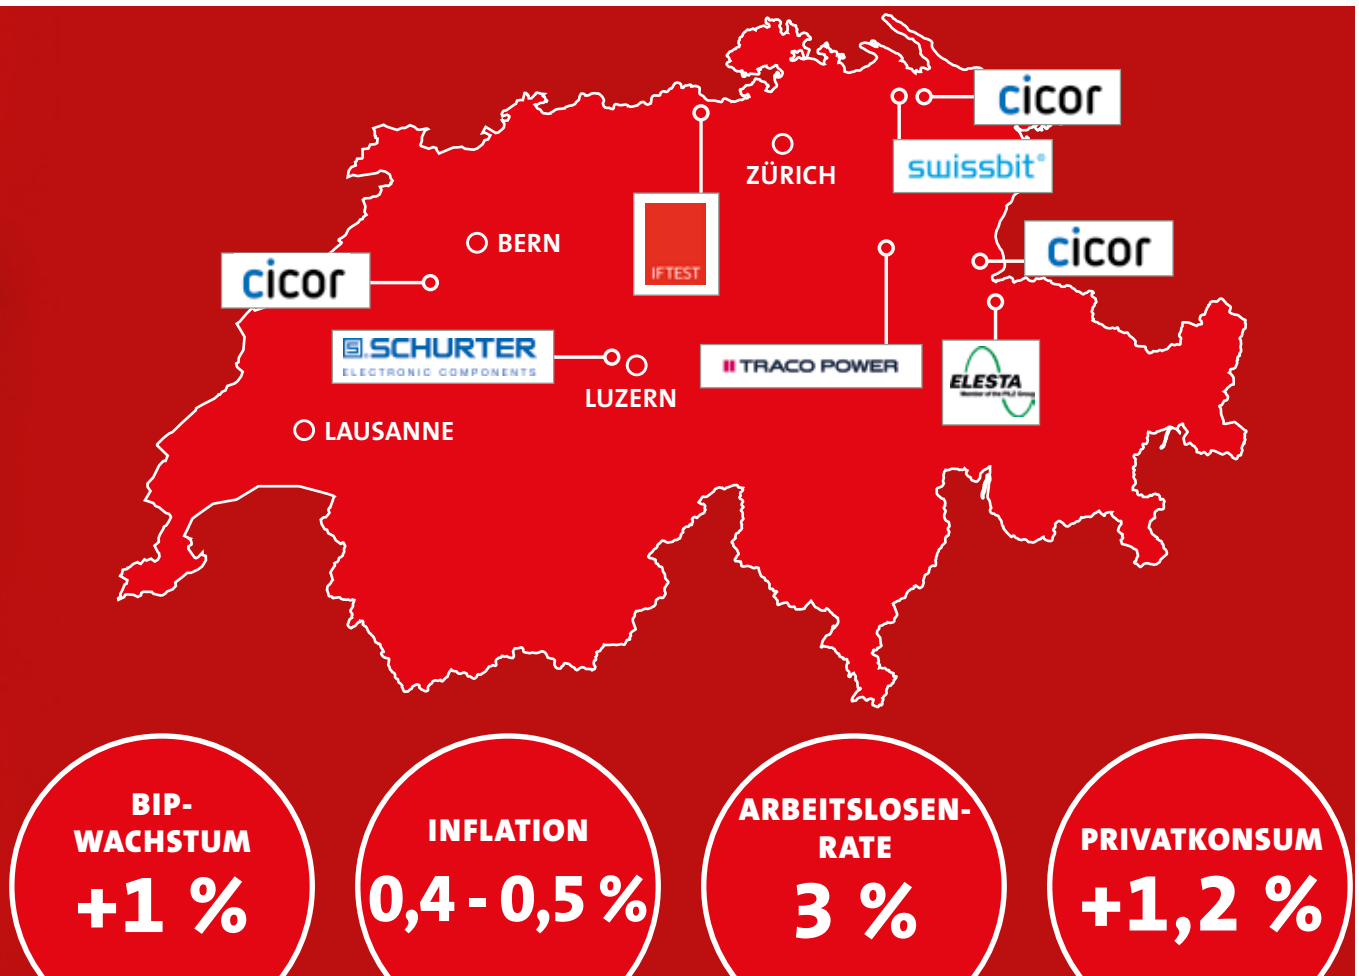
cicor

swissbit®

ZÜRICH

IFTEST

BERN

cicor

cicor

SCHURTER
ELECTRONIC COMPONENTS

LUZERN

TRACO POWER

ELESTA
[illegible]

LAUSANNE

BIP-WACHSTUM
+1 %

INFLATION
0,4 - 0,5 %

ARBEITSLOSENRATE
3 %

PRIVATKONSUM
+1,2 %